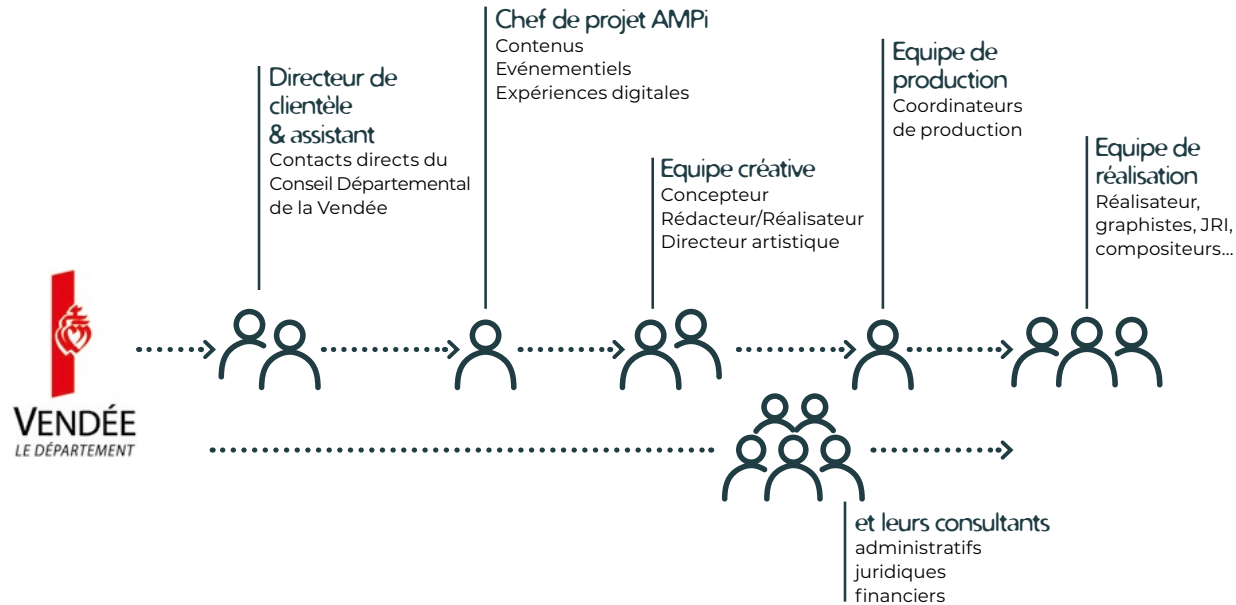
VENDÉE
LE DÉPARTEMENT

Directeur de clientèle & assistant
Contacts directs du Conseil Départemental de la Vendée

Chef de projet AMPi
Contenus
Evénementiels
Expériences digitales

Equipe créative
Concepteur
Rédacteur/Réalisateur
Directeur artistique

Equipe de production
Coordinateurs de production

Equipe de réalisation
Réalisateur, graphistes, JRI, compositeurs...

et leurs consultants
administratifs
juridiques
financiers